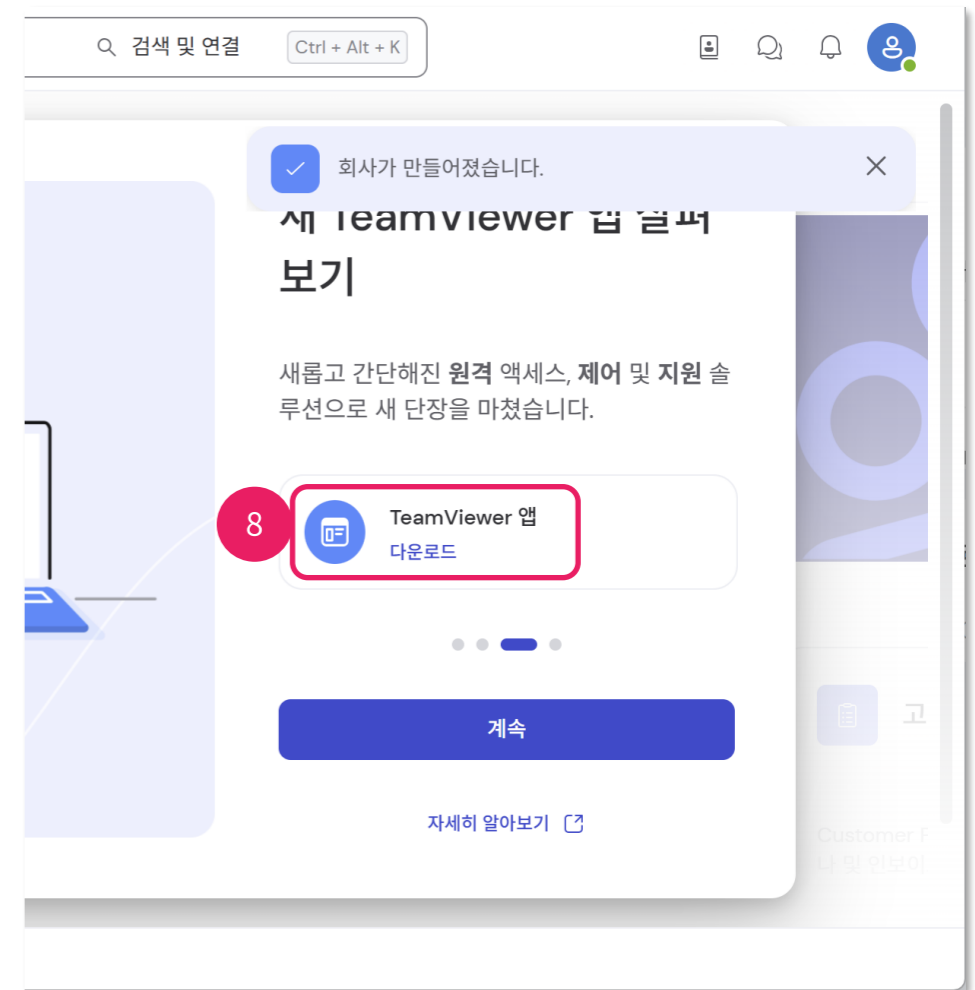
검색 및 연결 Ctrl + Alt + K

회사가 만들어졌습니다.

새 TeamViewer 앱 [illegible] 보기

새롭고 간단해진 **원격** 액세스, **제어** 및 **지원** 솔루션으로 새 단장을 마쳤습니다.

8

TeamViewer 앱
다운로드

계속

자세히 알아보기

고

Customer F
나 및 인보이